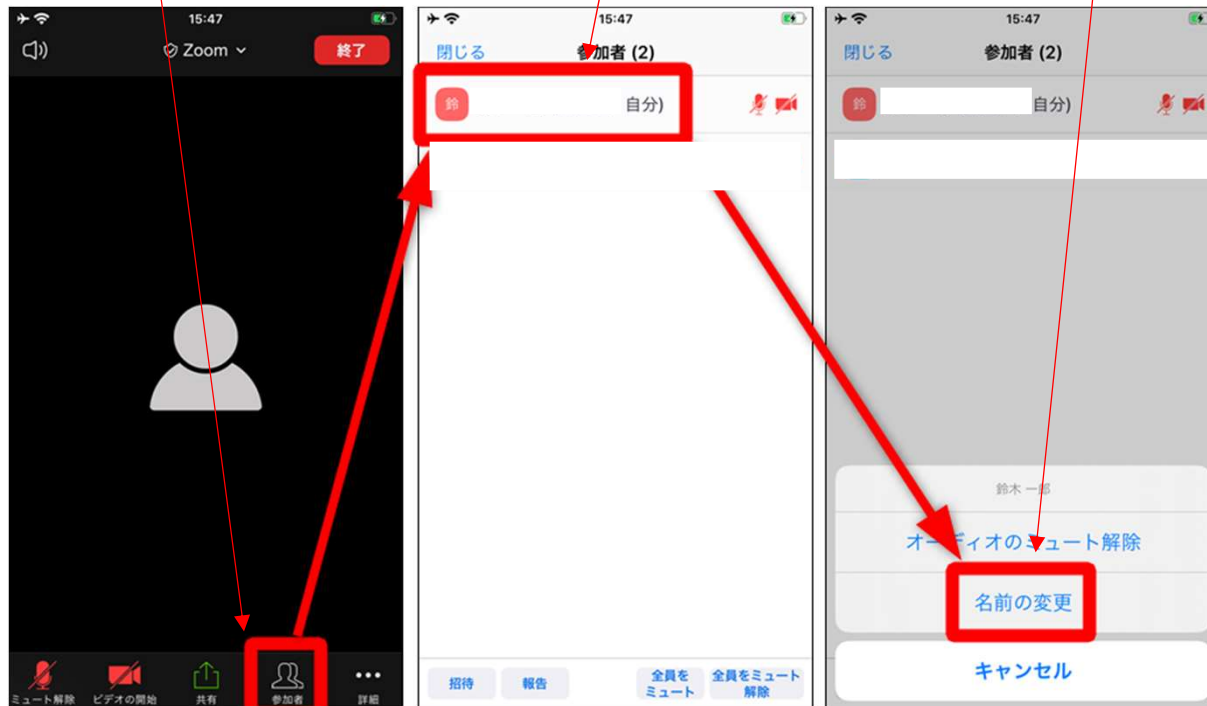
15:47
Zoom
終了

ミュート解除
ビデオの開始
共有
参加者
詳細

15:47
閉じる
参加者 (2)
鈴
自分)

招待
報告
全員をミュート
全員をミュート解除

15:47
閉じる
参加者 (2)
鈴
自分)

鈴木 一郎
オーディオのミュート解除
名前の変更
キャンセル